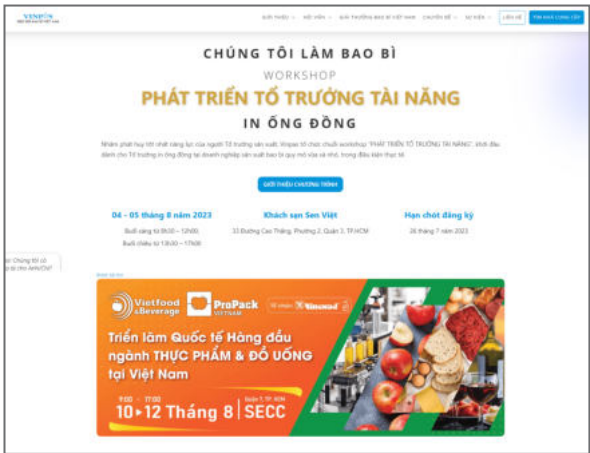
VINPON

GIỚI THIỆU · HỘI VIÊN · GIẢI THƯỞNG BAO BÌ VIỆT NAM · CHUYÊN ĐỀ · SỰ KIỆN · LIÊN HỆ · TÌM NHÀ CUNG CẤP

CHÚNG TÔI LÀM BAO BÌ
WORKSHOP
PHÁT TRIỂN TỔ TRƯỞNG TÀI NĂNG
IN ỐNG ĐỒNG

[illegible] "PHÁT TRIỂN TỔ TRƯỞNG TÀI NĂNG" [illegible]

GIỚI THIỆU CHƯƠNG TRÌNH

04 - 05 tháng 8 năm 2023
Buổi sáng từ 08h00 – 12h00
Buổi chiều từ 13h30 – 17h00

Khách sạn Sen Việt
33 Đường Cao Thắng, Phường 2, Quận 3, TP.HCM

Hạn chót đăng ký
28 tháng 7 năm 2023

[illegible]

Vietfood & Beverage
ProPack VIETNAM
Vinexad

Triển lãm Quốc tế Hàng đầu ngành THỰC PHẨM & ĐỒ UỐNG tại Việt Nam

9:00 – 17:00
10-12 Tháng 8
Quận 7, TP. HCM
SECC